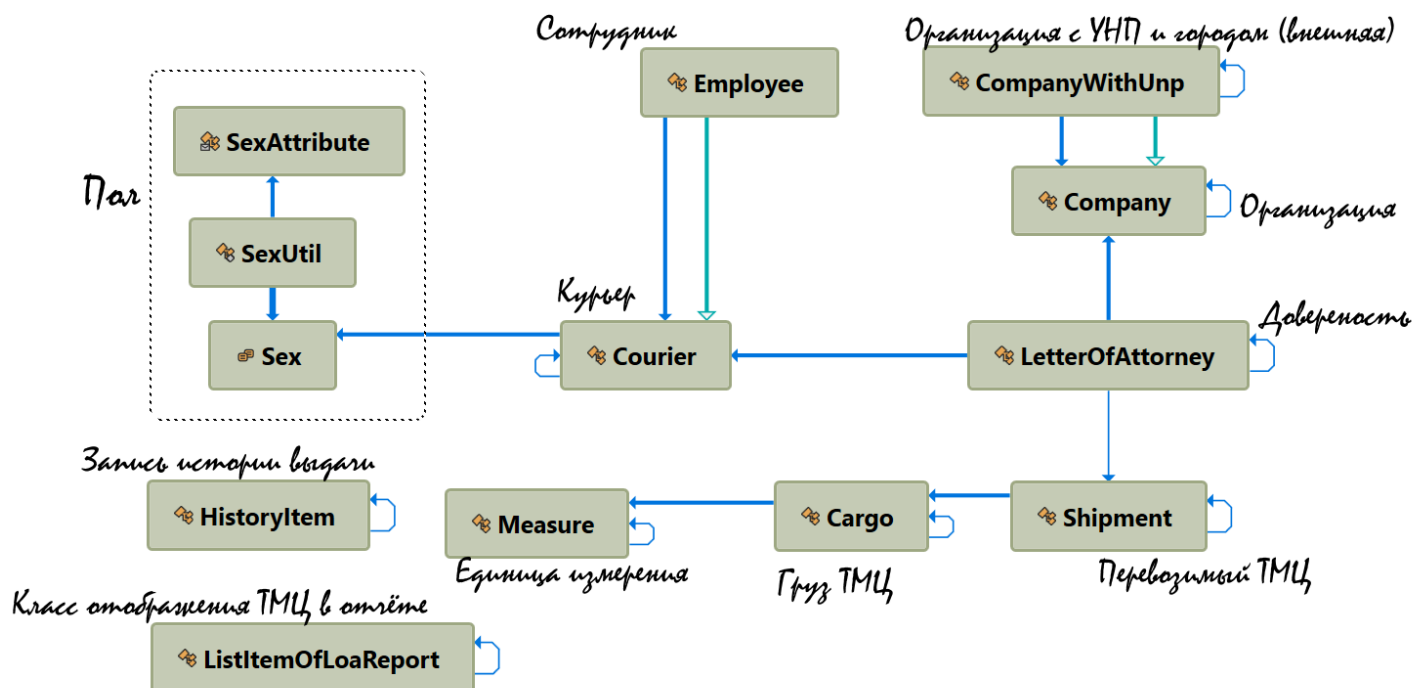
Сотрудник

Employee

Организация с УНП и городом (внешняя)

CompanyWithUnp

SexAttribute

Пол

Company

Организация

SexUtil

Курьер

Доверенность

Sex

Courier

LetterOfAttorney

Запись истории выдачи

HistoryItem

Measure

Cargo

Shipment

Единица измерения

Груз ТМЦ

Перевозимый ТМЦ

Класс отображения ТМЦ в отчёте

ListItemOfLoaReport